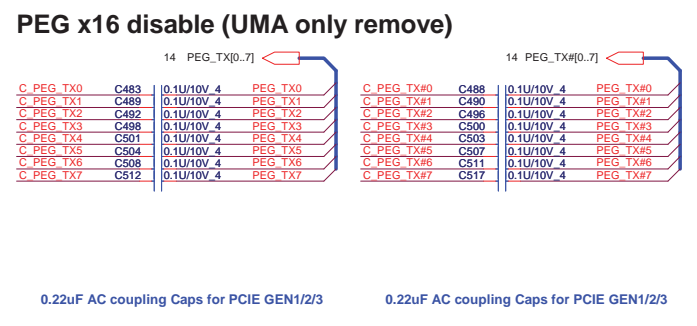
PEG x16 disable (UMA only remove)

14 PEG_TX[0..7]

C_PEG_TX0 C483 0.1U/10V_4 PEG_TX0
C_PEG_TX1 C489 0.1U/10V_4 PEG_TX1
C_PEG_TX2 C492 0.1U/10V_4 PEG_TX2
C_PEG_TX3 C498 0.1U/10V_4 PEG_TX3
C_PEG_TX4 C501 0.1U/10V_4 PEG_TX4
C_PEG_TX5 C504 0.1U/10V_4 PEG_TX5
C_PEG_TX6 C508 0.1U/10V_4 PEG_TX6
C_PEG_TX7 C512 0.1U/10V_4 PEG_TX7

14 PEG_TX#[0..7]

C_PEG_TX#0 C488 0.1U/10V_4 PEG_TX#0
C_PEG_TX#1 C490 0.1U/10V_4 PEG_TX#1
C_PEG_TX#2 C496 0.1U/10V_4 PEG_TX#2
C_PEG_TX#3 C500 0.1U/10V_4 PEG_TX#3
C_PEG_TX#4 C503 0.1U/10V_4 PEG_TX#4
C_PEG_TX#5 C507 0.1U/10V_4 PEG_TX#5
C_PEG_TX#6 C511 0.1U/10V_4 PEG_TX#6
C_PEG_TX#7 C517 0.1U/10V_4 PEG_TX#7

0.22uF AC coupling Caps for PCIE GEN1/2/3

0.22uF AC coupling Caps for PCIE GEN1/2/3